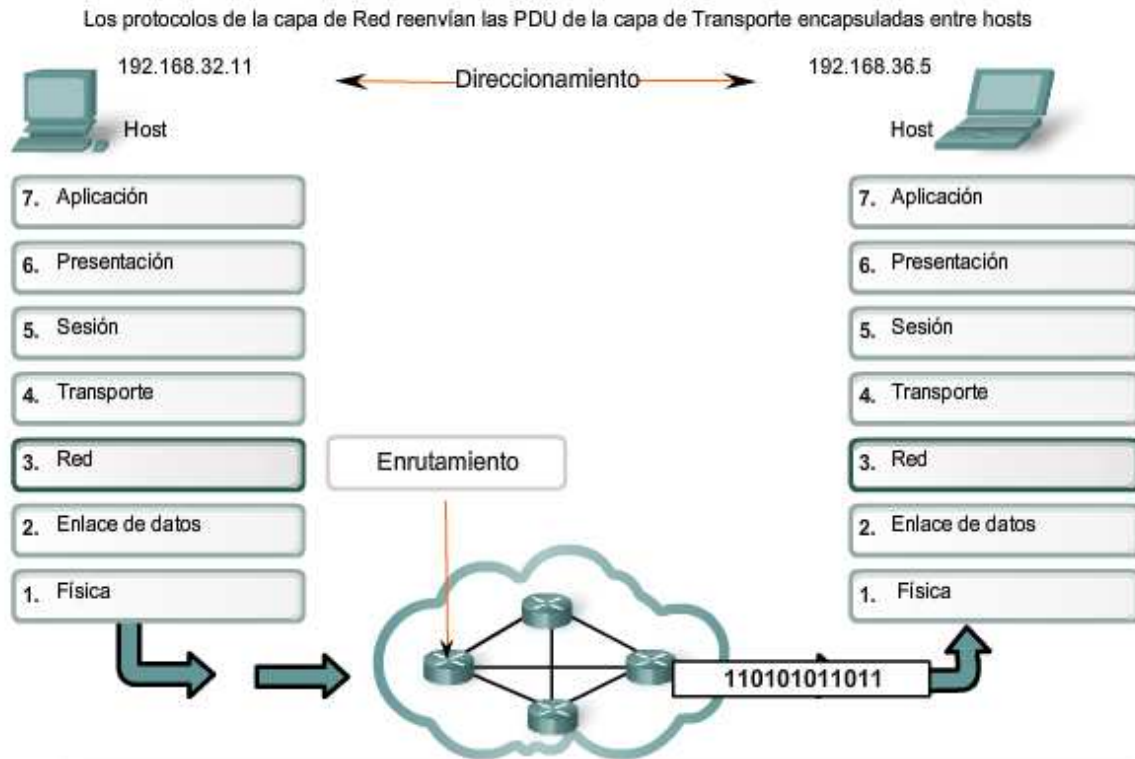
Los protocolos de la capa de Red reenvían las PDU de la capa de Transporte encapsuladas entre hosts

192.168.32.11

Direccionamiento

192.168.36.5

Host

Host

7. Aplicación

6. Presentación

5. Sesión

4. Transporte

3. Red

2. Enlace de datos

1. Física

Enrutamiento

7. Aplicación

6. Presentación

5. Sesión

4. Transporte

3. Red

2. Enlace de datos

1. Física

110101011011